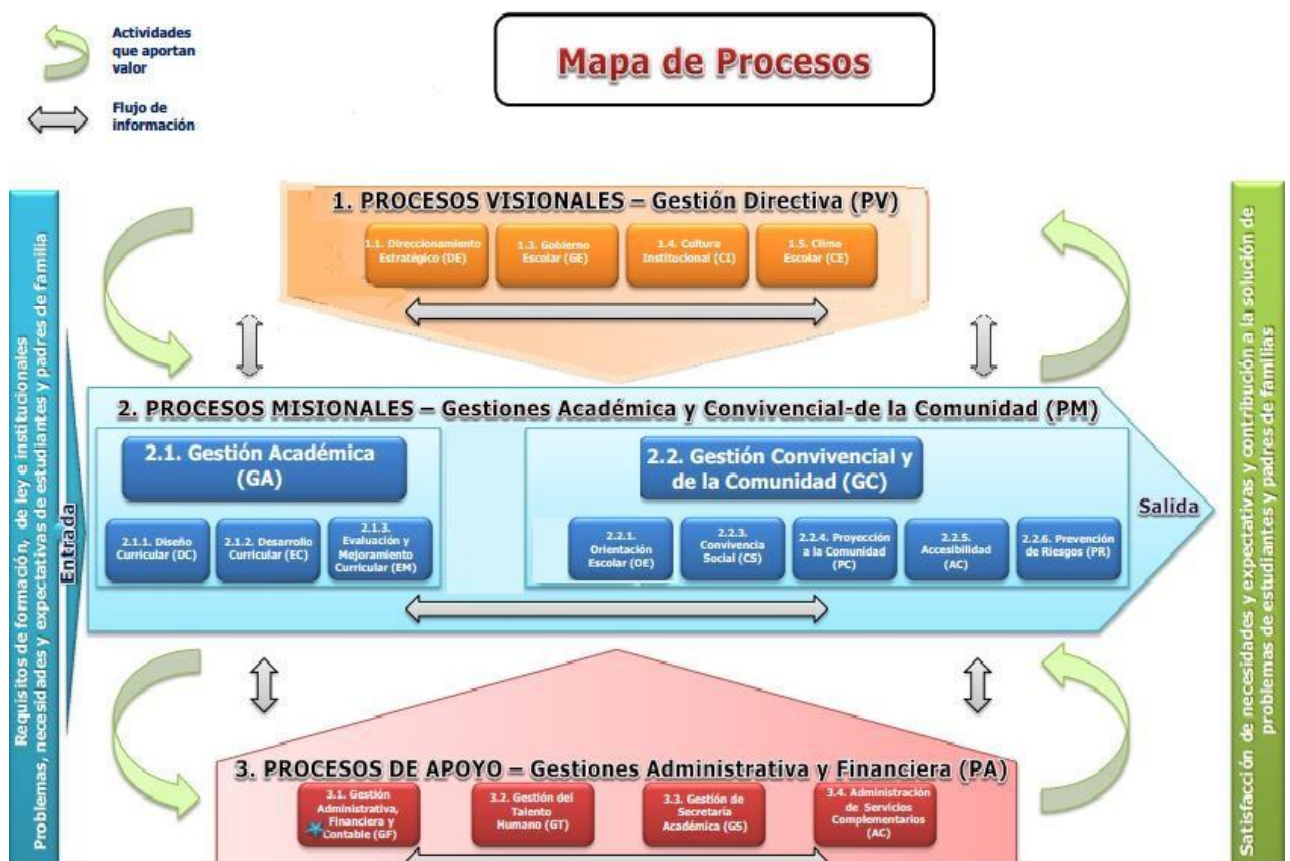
Actividades que aportan valor

Flujo de información

Mapa de Procesos

Requisitos de formación, de ley e institucionales
Problemas, necesidades y expectativas de estudiantes y padres de familia

Entrada

1. PROCESOS VISIONALES – Gestión Directiva (PV)

1.1. Direccionamiento Estratégico (DE)

1.3. Gobierno Escolar (GE)

1.4. Cultura Institucional (CI)

1.5. Clima Escolar (CE)

2. PROCESOS MISIONALES – Gestiones Académica y Convivencial-de la Comunidad (PM)

2.1. Gestión Académica (GA)

2.1.1. Diseño Curricular (DC)

2.1.2. Desarrollo Curricular (EC)

2.1.3. Evaluación y Mejoramiento Curricular (EM)

2.2. Gestión Convivencial y de la Comunidad (GC)

2.2.1. Orientación Escolar (OE)

2.2.3. Convivencia Social (CS)

2.2.4. Proyección a la Comunidad (PC)

2.2.5. Accesibilidad (AC)

2.2.6. Prevención de Riesgos (PR)

Salida

3. PROCESOS DE APOYO – Gestiones Administrativa y Financiera (PA)

3.1. Gestión Administrativa, Financiera y Contable (GF)

3.2. Gestión del Talento Humano (GT)

3.3. Gestión de Secretaría Académica (GS)

3.4. Administración de Servicios Complementarios (AC)

Satisfacción de necesidades y expectativas y contribución a la solución de problemas de estudiantes y padres de familias